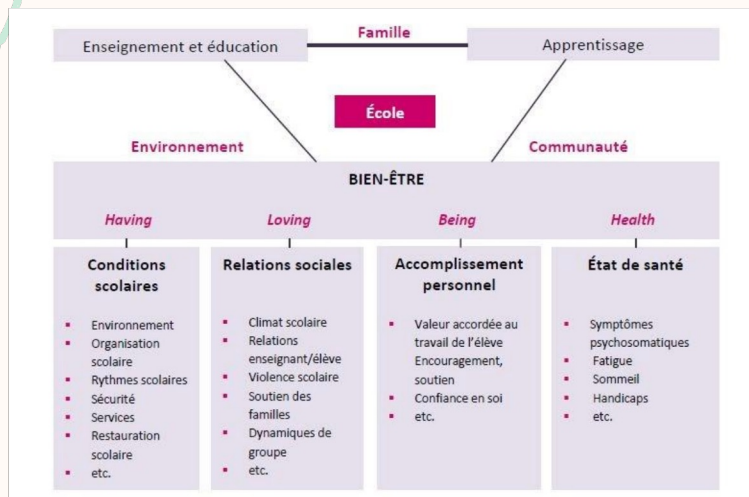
Enseignement et éducation

Famille

Apprentissage

École

Environnement

Communauté

BIEN-ÊTRE

Having

Loving

Being

Health

**Conditions scolaires**

- Environnement
- Organisation scolaire
- Rythmes scolaires
- Sécurité
- Services
- Restauration scolaire
- etc.

**Relations sociales**

- Climat scolaire
- Relations enseignant/élève
- Violence scolaire
- Soutien des familles
- Dynamiques de groupe
- etc.

**Accomplissement personnel**

- Valeur accordée au travail de l'élève Encouragement, soutien
- Confiance en soi
- etc.

**État de santé**

- Symptômes psychosomatiques
- Fatigue
- Sommeil
- Handicaps
- etc.